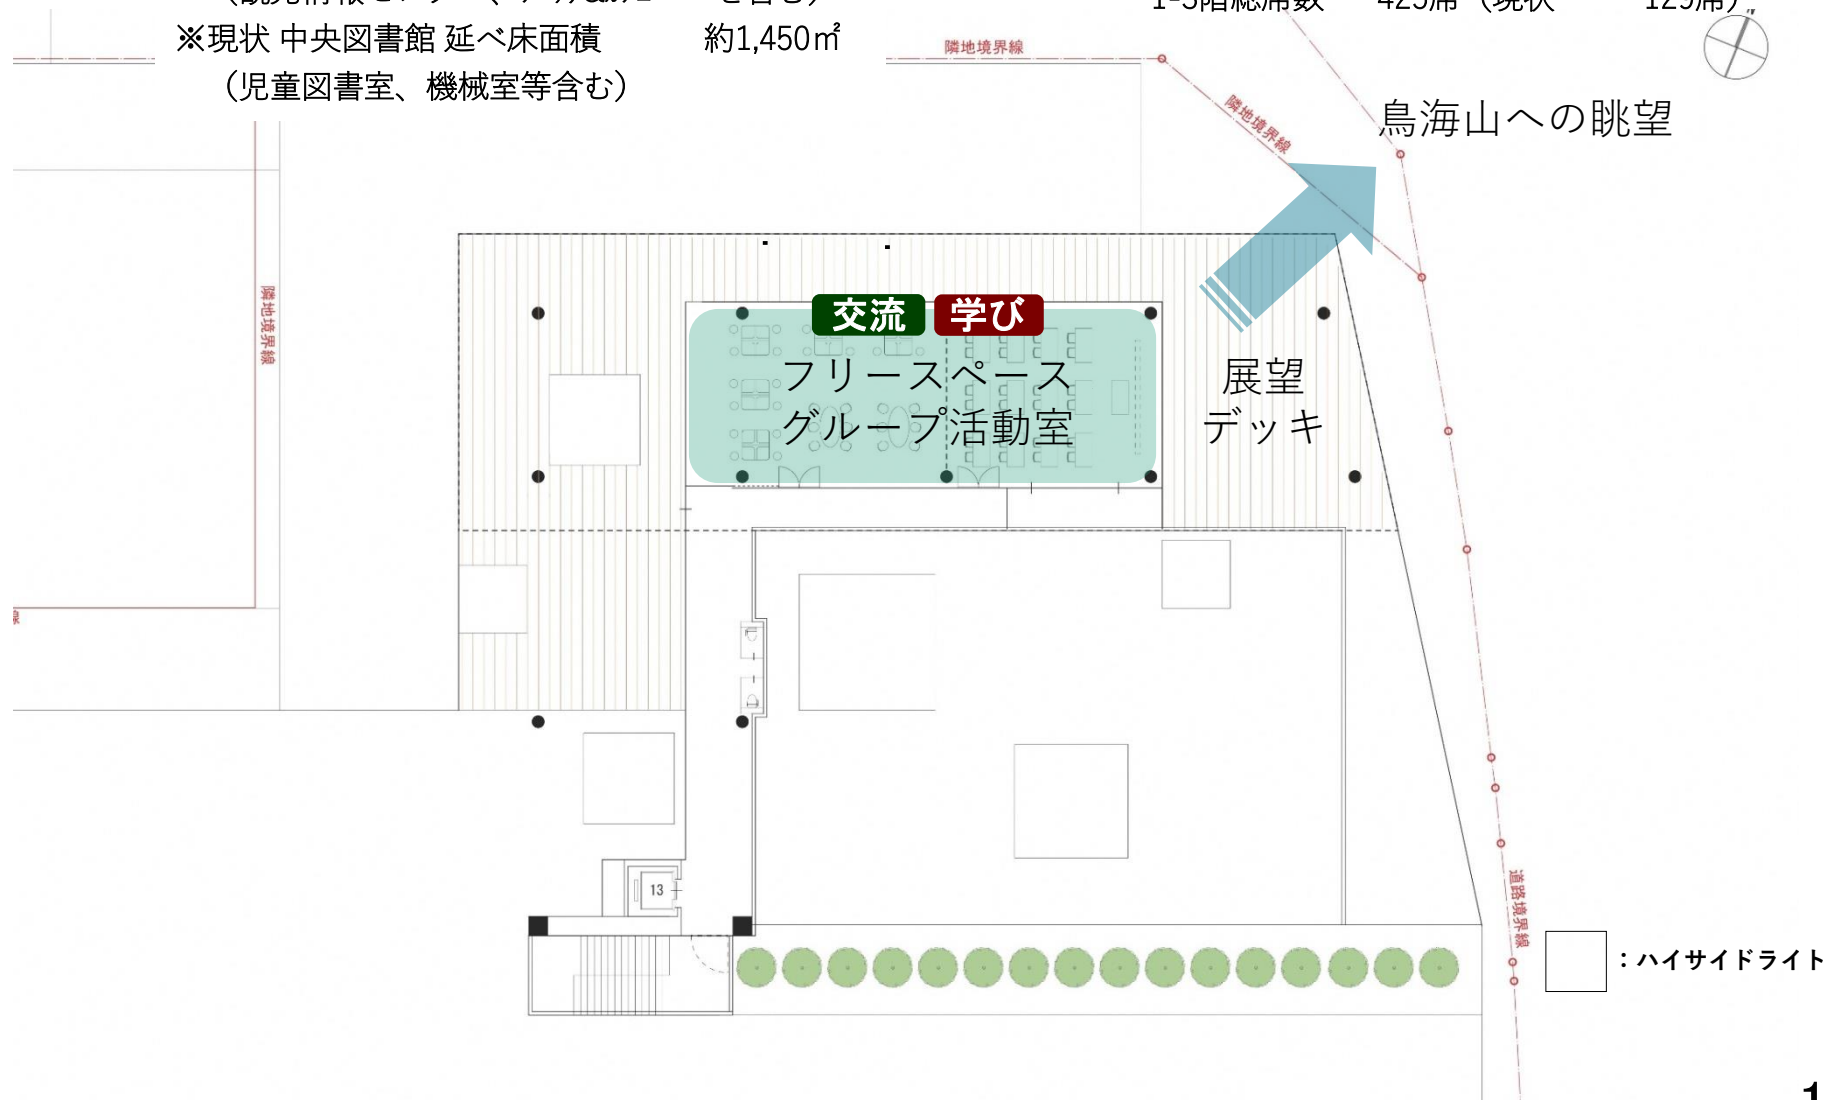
※現状 中央図書館 延べ床面積 約1,450㎡
（児童図書室、機械室等含む）

隣地境界線

隣地境界線

鳥海山への眺望

隣地境界線

交流 学び

フリースペース
グループ活動室

展望
デッキ

13

道路境界線

：ハイサイドライト